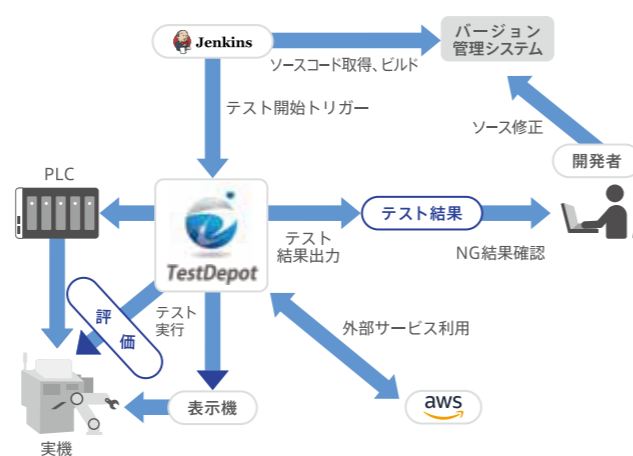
Jenkins

バージョン
管理システム

ソースコード取得、ビルド

テスト開始トリガー

ソース修正

開発者

PLC

TestDepot

テスト結果

テスト
結果出力

NG結果確認

評
価

テスト
実行

外部サービス利用

表示機

aws

実機